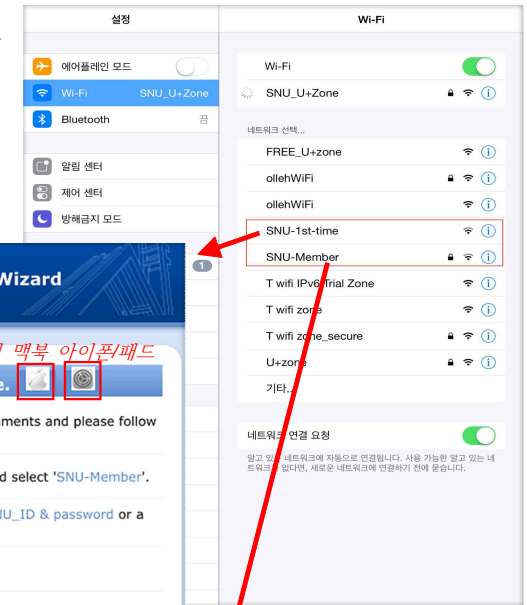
설정

에어플레인 모드

Wi-Fi SNU_U+Zone

Bluetooth 끔

알림 센터

제어 센터

방해금지 모드

Wi-Fi

Wi-Fi

SNU_U+Zone

네트워크 선택...

FREE_U+zone

ollehWiFi

ollehWiFi

SNU-1st-time

SNU-Member

T wifi IPv6 Trial Zone

T wifi zone

T wifi zone_secure

U+zone

기타...

네트워크 연결 요청

알고 있는 네트워크에 자동으로 연결됩니다. 사용 가능한 알고 있는 네트워크가 없다면, 새로운 네트워크에 연결하기 전에 묻습니다.

1

Wizard

맥북 아이폰/패드

e.

ments and please follow

d select 'SNU-Member'.

NU_ID & password or a